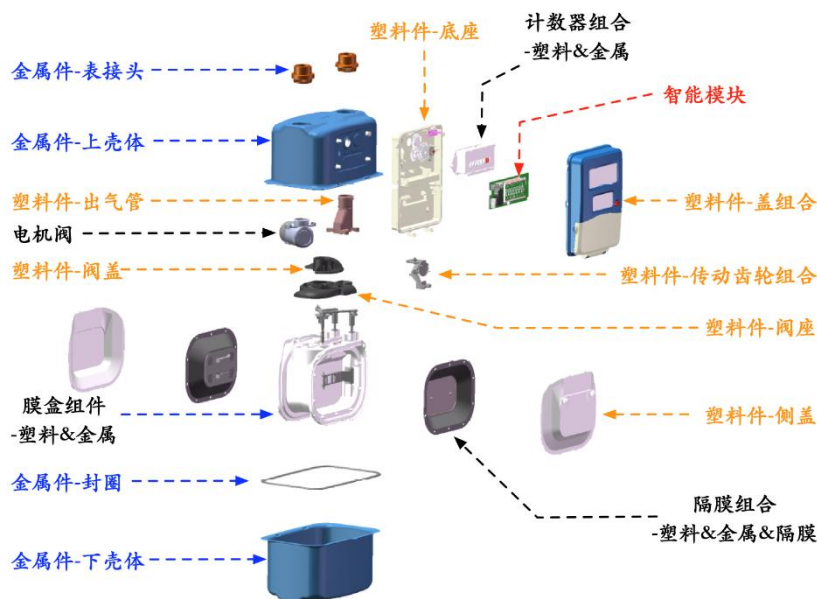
塑料件-底座

计数器组合
-塑料&金属

金属件-表接头

智能模块

金属件-上壳体

塑料件-出气管

塑料件-盖组合

电机阀

塑料件-阀盖

塑料件-传动齿轮组合

塑料件-阀座

膜盒组件
-塑料&金属

塑料件-侧盖

金属件-封圈

隔膜组合
-塑料&金属&隔膜

金属件-下壳体